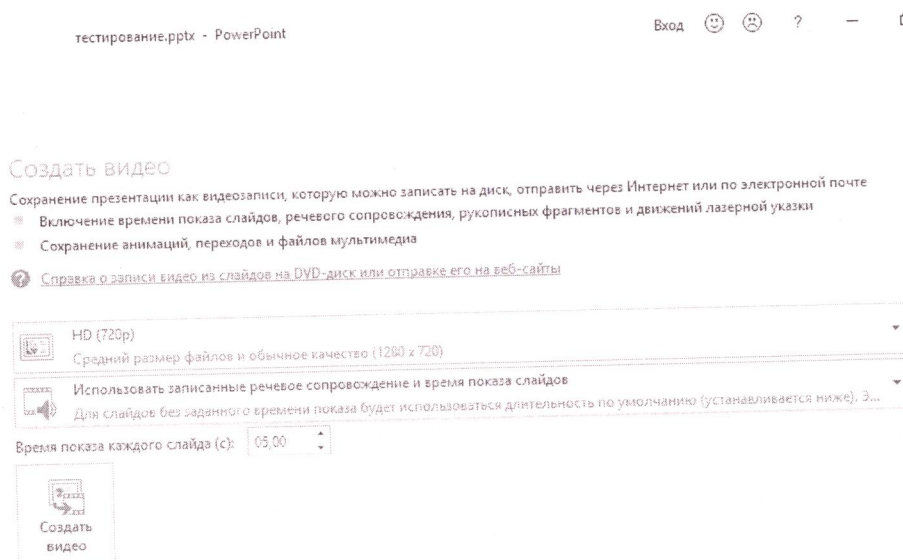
тестирование.pptx - PowerPoint

Вход ?

Создать видео

Сохранение презентации как видеозаписи, которую можно записать на диск, отправить через Интернет или по электронной почте

Включение времени показа слайдов, речевого сопровождения, рукописных фрагментов и движений лазерной указки

Сохранение анимаций, переходов и файлов мультимедиа

Справка о записи видео из слайдов на DVD-диск или отправке его на веб-сайты

HD (720p)
Средний размер файлов и обычное качество (1280 x 720)

Использовать записанные речевое сопровождение и время показа слайдов
Для слайдов без заданного времени показа будет использоваться длительность по умолчанию (устанавливается ниже). З...

Время показа каждого слайда (с): 05,00

Создать видео